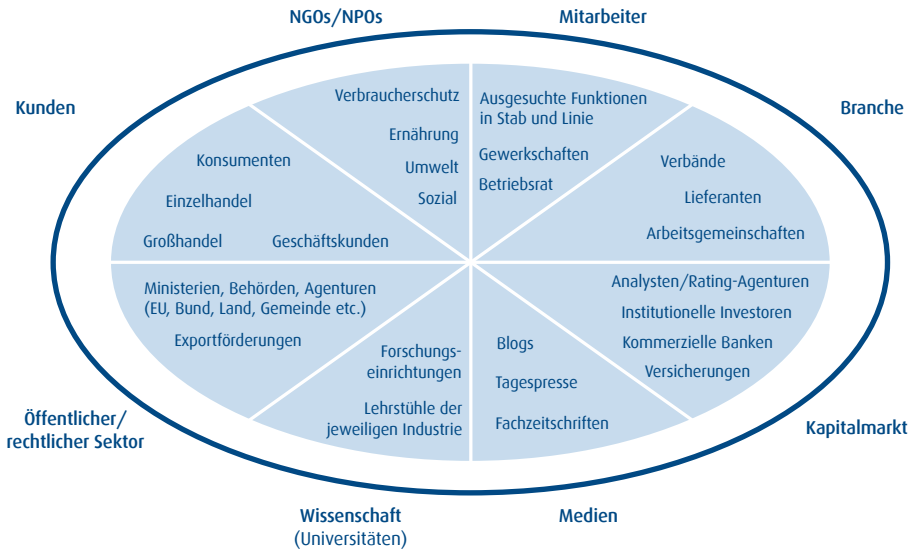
NGOs/NPOs

Mitarbeiter

Kunden

Branche

Verbraucherschutz

Ernährung

Umwelt

Sozial

Ausgesuchte Funktionen in Stab und Linie

Gewerkschaften

Betriebsrat

Konsumenten

Einzelhandel

Großhandel

Geschäftskunden

Verbände

Lieferanten

Arbeitsgemeinschaften

Ministerien, Behörden, Agenturen (EU, Bund, Land, Gemeinde etc.)

Exportförderungen

Analysten/Rating-Agenturen

Institutionelle Investoren

Kommerzielle Banken

Versicherungen

Forschungseinrichtungen

Lehrstühle der jeweiligen Industrie

Blogs

Tagespresse

Fachzeitschriften

Öffentlicher/ rechtlicher Sektor

Kapitalmarkt

Wissenschaft (Universitäten)

Medien